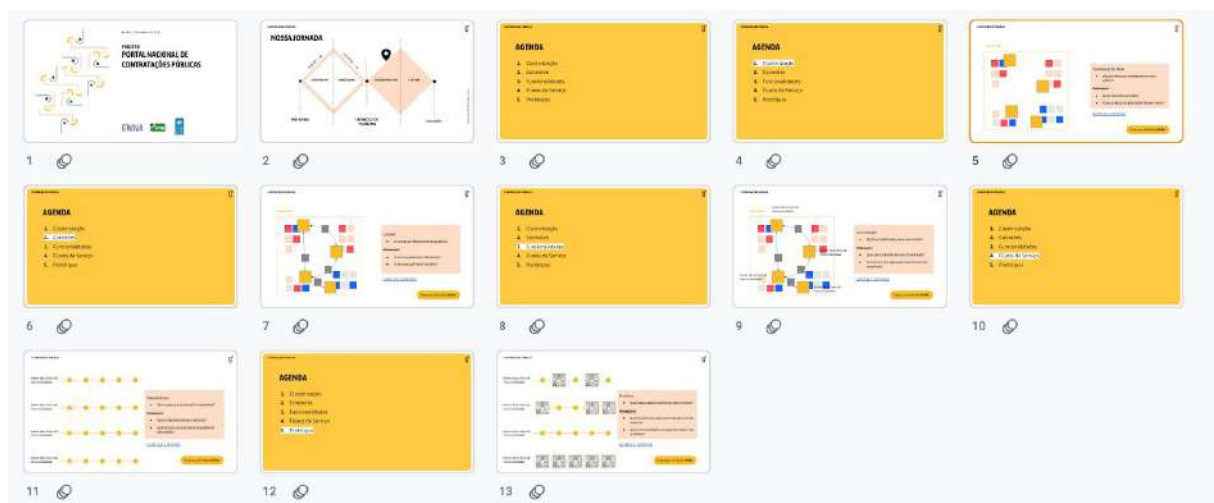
PROJETO
PORTAL NACIONAL DE CONTRATAÇÕES PÚBLICAS

ENAP

1

NOSSA JORNADA

2

AGENDA
1. Contextualização
2. Cenários
3. Funcionalidades
4. Fluxos de Serviço
5. Protótipos

3

AGENDA
1. Contextualização
2. Cenários
3. Funcionalidades
4. Fluxos de Serviço
5. Protótipos

4

5

AGENDA
1. Contextualização
2. Cenários
3. Funcionalidades
4. Fluxos de Serviço
5. Protótipos

6

7

AGENDA
1. Contextualização
2. Cenários
3. Funcionalidades
4. Fluxos de Serviço
5. Protótipos

8

9

AGENDA
1. Contextualização
2. Cenários
3. Funcionalidades
4. Fluxos de Serviço
5. Protótipos

10

11

AGENDA
1. Contextualização
2. Cenários
3. Funcionalidades
4. Fluxos de Serviço
5. Protótipos

12

13